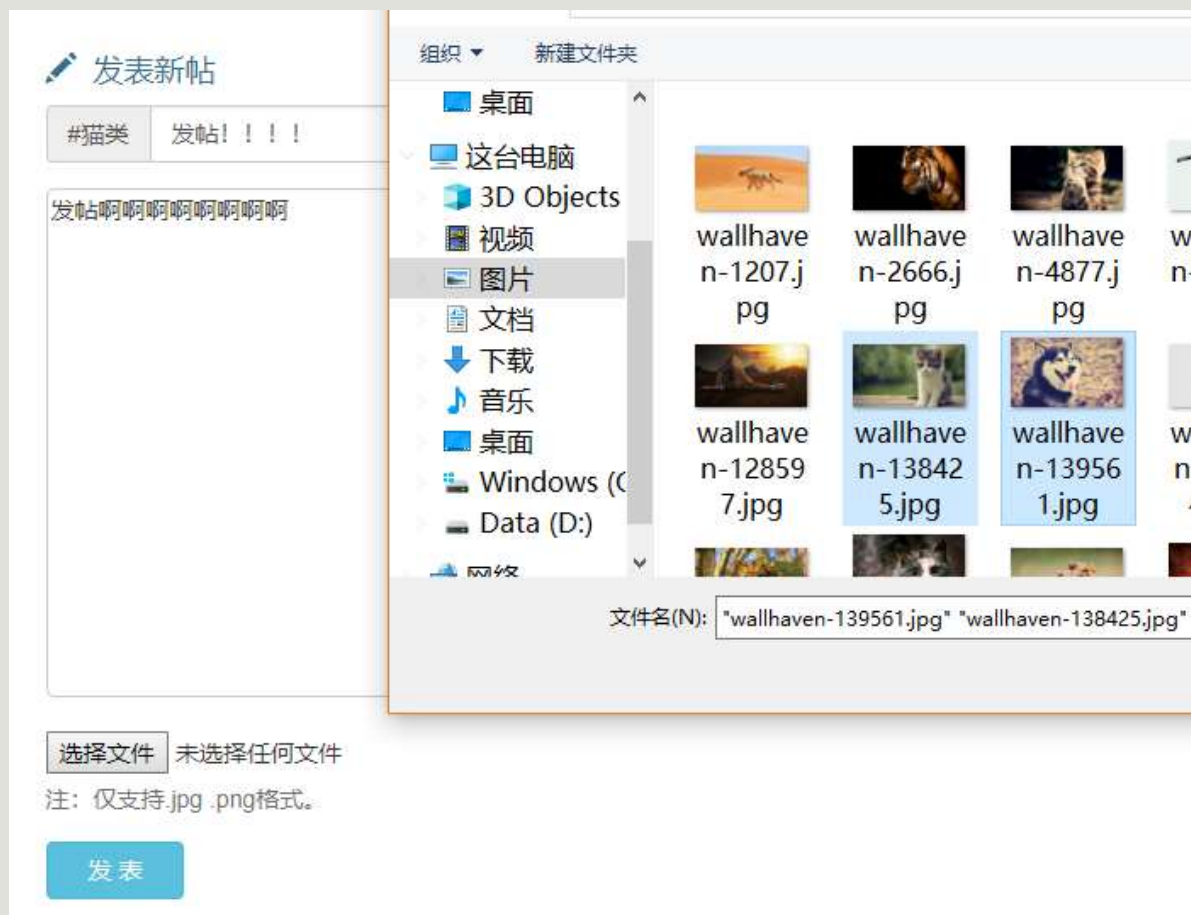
发表新帖

#猫类 发帖！！！！

发帖啊啊啊啊啊啊啊啊

选择文件 未选择任何文件

注：仅支持.jpg .png格式。

发表

组织 ▾ 新建文件夹

桌面
这台电脑
3D Objects
视频
图片
文档
下载
音乐
桌面
Windows (C
Data (D:)
网络

wallhaven-1207.jpg
wallhaven-2666.jpg
wallhaven-4877.jpg
wallhaven-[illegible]
wallhaven-128597.jpg
wallhaven-138425.jpg
wallhaven-139561.jpg
wallhaven-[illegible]

文件名(N): "wallhaven-139561.jpg" "wallhaven-138425.jpg"